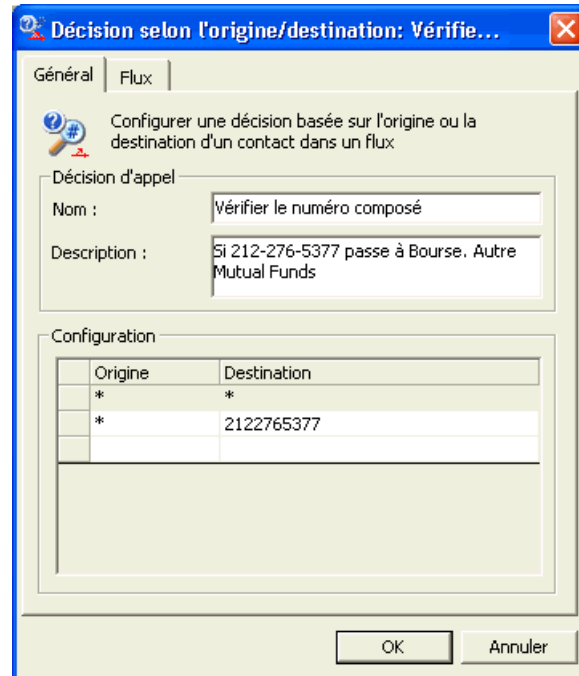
Décision selon l'origine/destination: Vérifie...

Général | Flux

Configurer une décision basée sur l'origine ou la destination d'un contact dans un flux

Décision d'appel

Nom : Vérifier le numéro composé

Description : Si 212-276-5377 passe à Bourse. Autre Mutual Funds

Configuration

| | Origine | Destination |
|---|---|---|
| | * | * |
| | * | 2122765377 |
| | | |

OK | Annuler